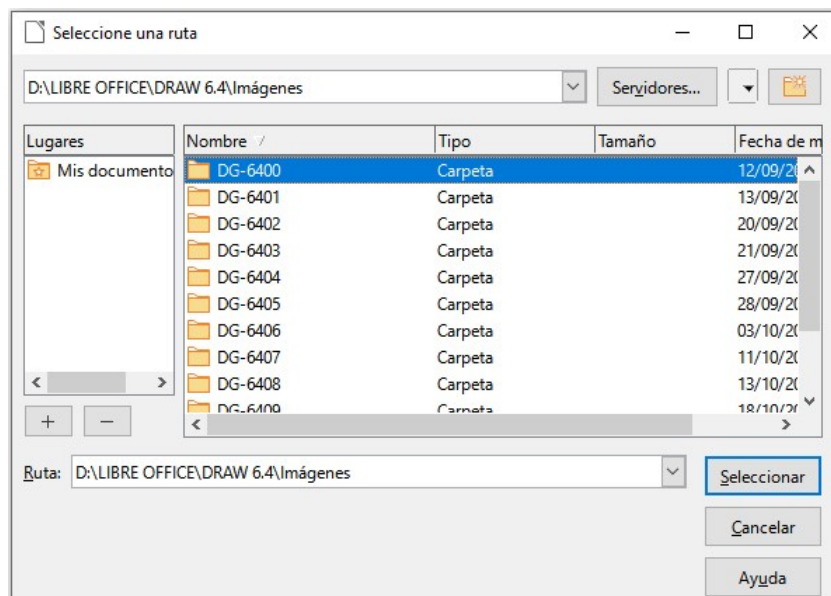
Seleccione una ruta

D:\LIBRE OFFICE\DRAW 6.4\Imágenes

Servidores...

Lugares

Mis documento

| Nombre | Tipo | Tamaño | Fecha de m |
|---|---|---|---|
| DG-6400 | Carpeta | | 12/09/2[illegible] |
| DG-6401 | Carpeta | | 13/09/2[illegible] |
| DG-6402 | Carpeta | | 20/09/2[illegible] |
| DG-6403 | Carpeta | | 21/09/2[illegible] |
| DG-6404 | Carpeta | | 27/09/2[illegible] |
| DG-6405 | Carpeta | | 28/09/2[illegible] |
| DG-6406 | Carpeta | | 03/10/2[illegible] |
| DG-6407 | Carpeta | | 11/10/2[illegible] |
| DG-6408 | Carpeta | | 13/10/2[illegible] |
| DG-6409 | Carpeta | | 18/10/2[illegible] |

+ −

Ruta: D:\LIBRE OFFICE\DRAW 6.4\Imágenes

Seleccionar

Cancelar

Ayuda